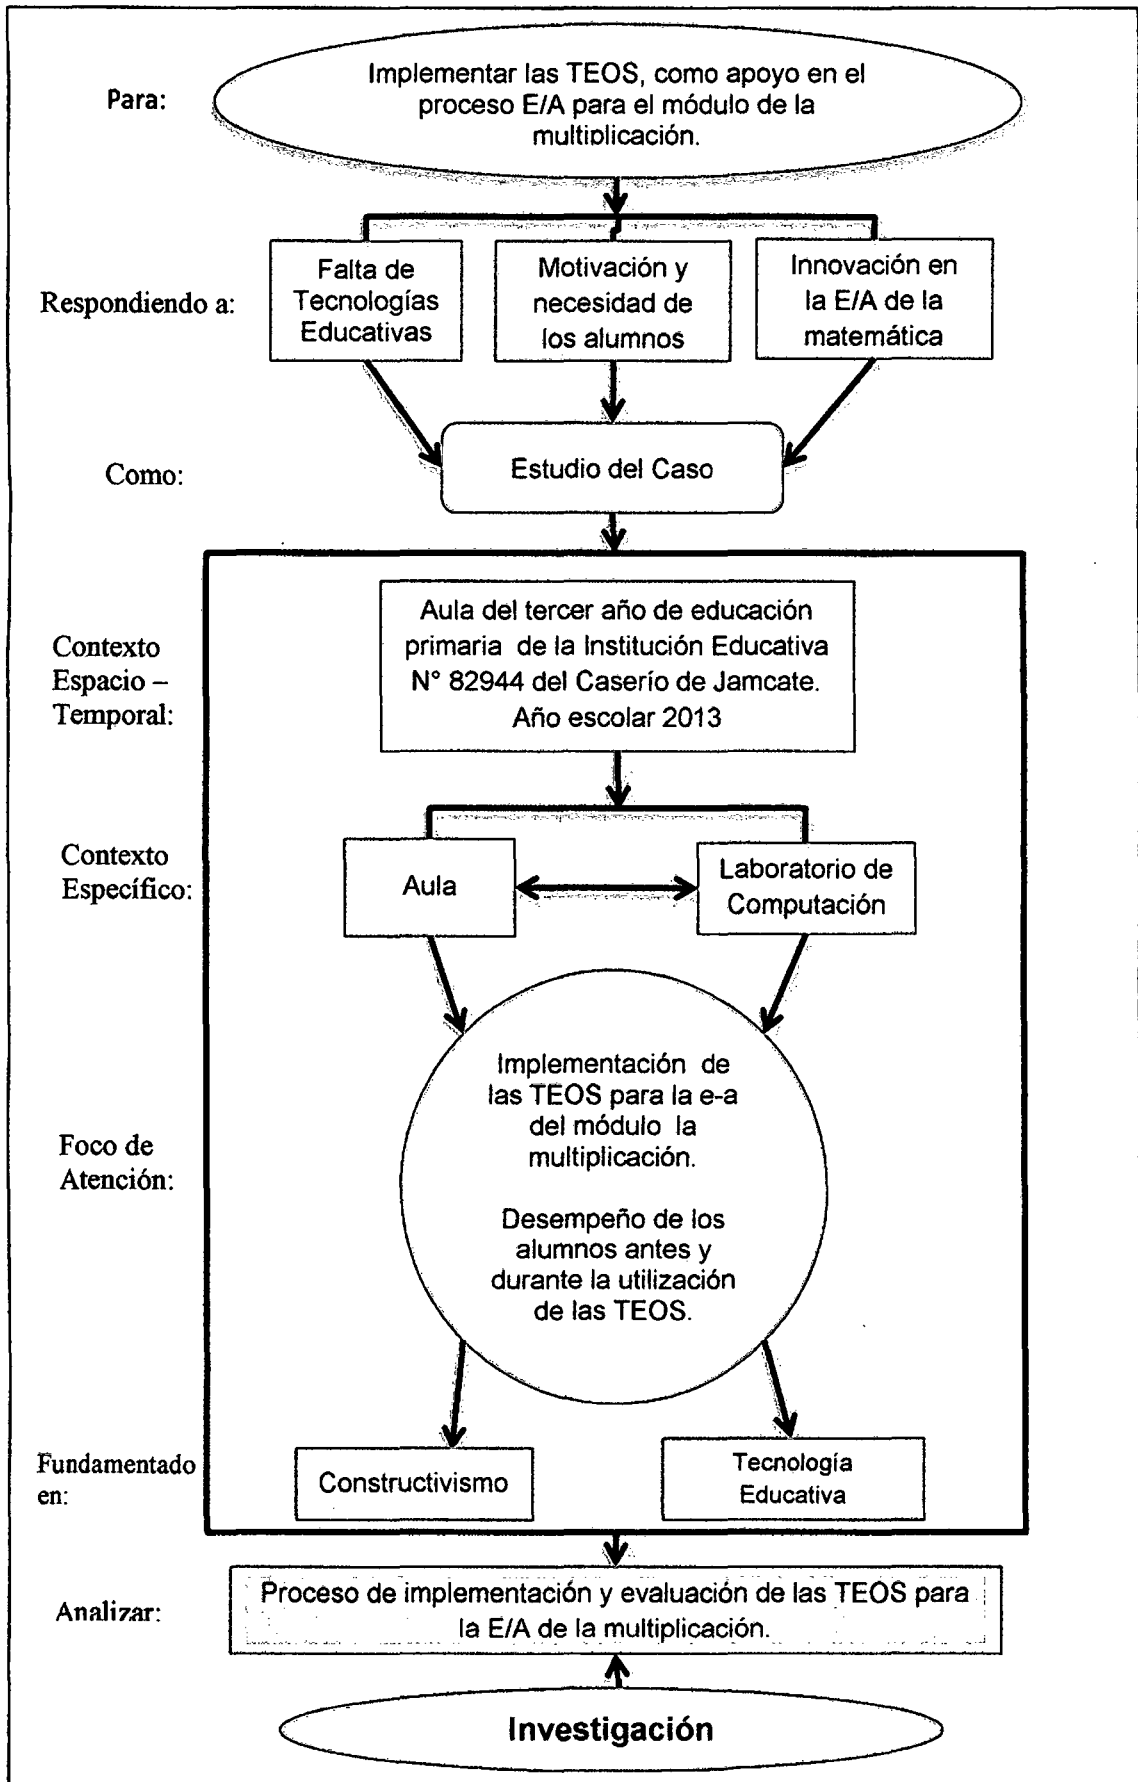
Para:

Implementar las TEOS, como apoyo en el proceso E/A para el módulo de la multiplicación.

Respondiendo a:

Falta de Tecnologías Educativas

Motivación y necesidad de los alumnos

Innovación en la E/A de la matemática

Como:

Estudio del Caso

Contexto Espacio – Temporal:

Aula del tercer año de educación primaria de la Institución Educativa N° 82944 del Caserío de Jamcate. Año escolar 2013

Contexto Específico:

Aula

Laboratorio de Computación

Foco de Atención:

Implementación de las TEOS para la e-a del módulo la multiplicación.

Desempeño de los alumnos antes y durante la utilización de las TEOS.

Fundamentado en:

Constructivismo

Tecnología Educativa

Analizar:

Proceso de implementación y evaluación de las TEOS para la E/A de la multiplicación.

Investigación